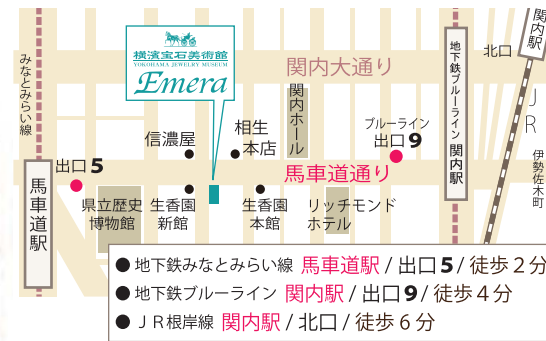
横濱宝石美術館
YOKOHAMA JEWELRY MUSEUM
Emera

みなとみらい線

関内大通り

地下鉄ブルーライン
関内駅

北口

JR

伊勢佐木町

関内ホール

ブルーライン
出口9

信濃屋

相生
本店

出口5

馬車道通り

馬車道駅

県立歴史
博物館

生香園
新館

生香園
本館

リッチモンド
ホテル

● 地下鉄みなとみらい線 馬車道駅 / 出口5 / 徒歩２分
● 地下鉄ブルーライン 関内駅 / 出口9 / 徒歩４分
● ＪＲ根岸線 関内駅 / 北口 / 徒歩６分